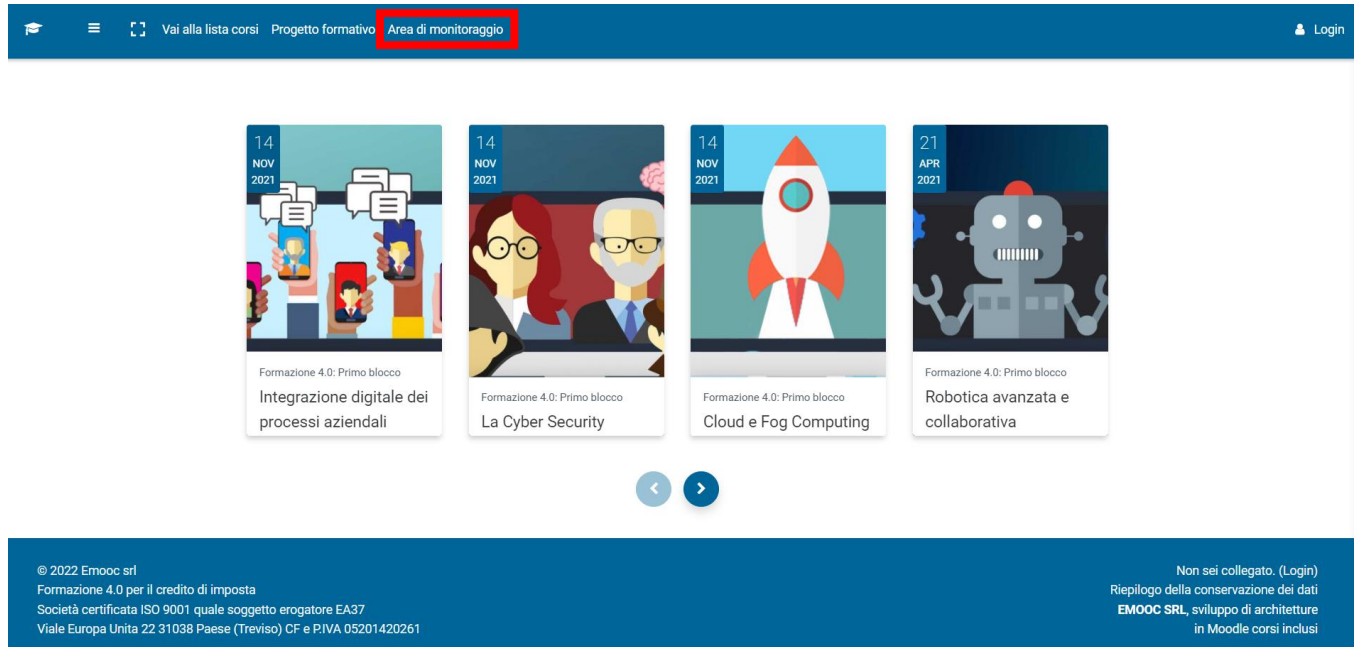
Vai alla lista corsi Progetto formativo Area di monitoraggio

Login

14
NOV
2021

Formazione 4.0: Primo blocco
Integrazione digitale dei processi aziendali

14
NOV
2021

Formazione 4.0: Primo blocco
La Cyber Security

14
NOV
2021

Formazione 4.0: Primo blocco
Cloud e Fog Computing

21
APR
2021

Formazione 4.0: Primo blocco
Robotica avanzata e collaborativa

© 2022 Emooc srl
Formazione 4.0 per il credito di imposta
Società certificata ISO 9001 quale soggetto erogatore EA37
Viale Europa Unita 22 31038 Paese (Treviso) CF e P.IVA 05201420261

Non sei collegato. (Login)
Riepilogo della conservazione dei dati
EMOOC SRL, sviluppo di architetture in Moodle corsi inclusi